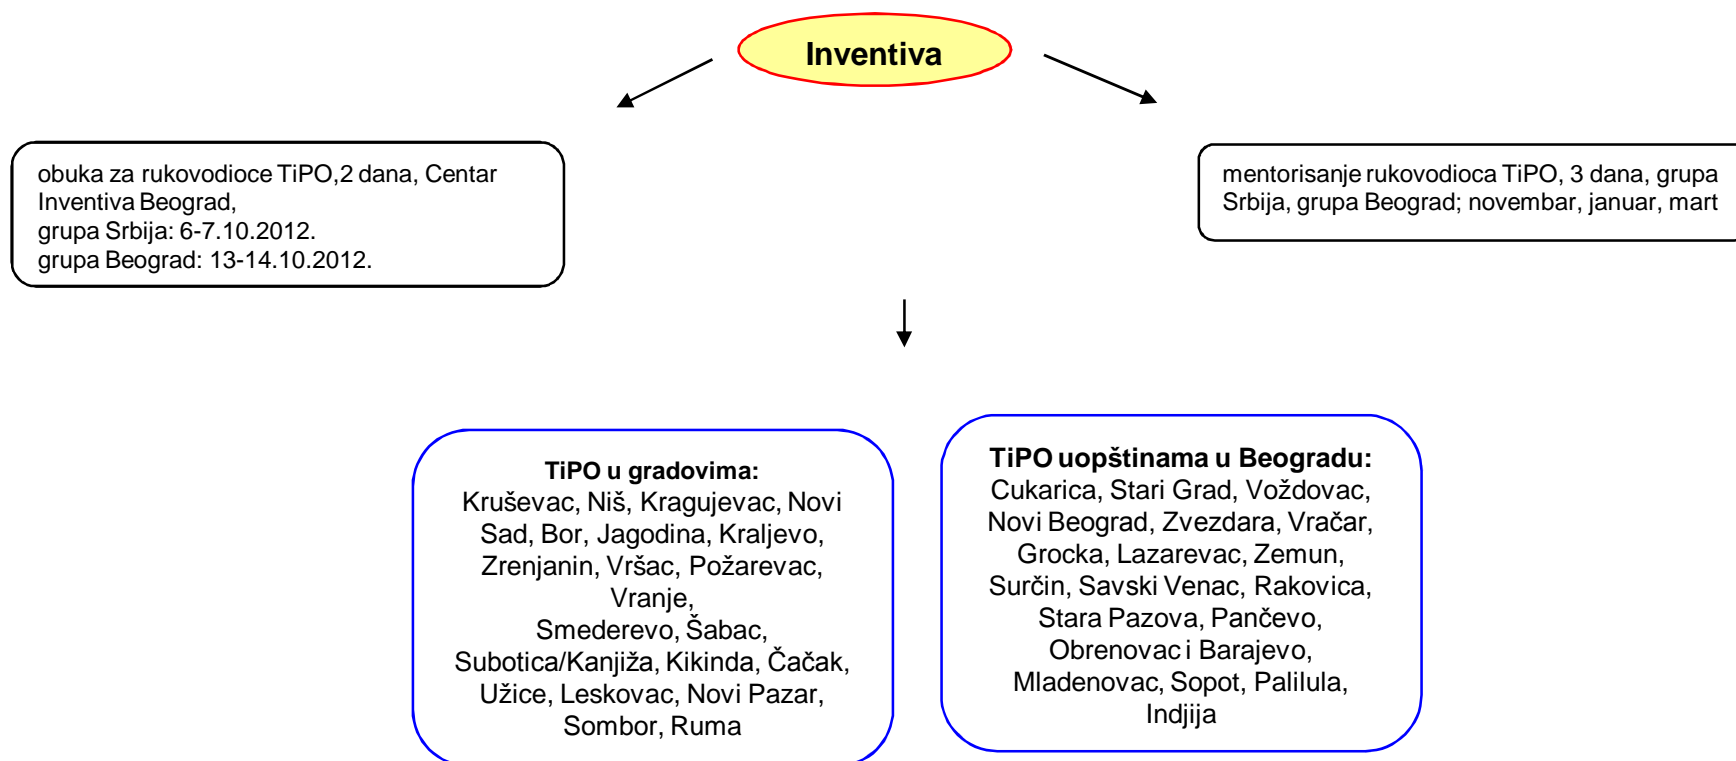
Inventiva

obuka za rukovodioce TiPO,2 dana, Centar Inventiva Beograd,
grupa Srbija: 6-7.10.2012.
grupa Beograd: 13-14.10.2012.

mentorisanje rukovodioca TiPO, 3 dana, grupa Srbija, grupa Beograd; novembar, januar, mart

TiPO u gradovima:
Kruševac, Niš, Kragujevac, Novi Sad, Bor, Jagodina, Kraljevo, Zrenjanin, Vršac, Požarevac, Vranje, Smederevo, Šabac, Subotica/Kanjiža, Kikinda, Čačak, Užice, Leskovac, Novi Pazar, Sombor, Ruma

TiPO uopštinama u Beogradu:
Cukarica, Stari Grad, Voždovac, Novi Beograd, Zvezdara, Vračar, Grocka, Lazarevac, Zemun, Surčin, Savski Venac, Rakovica, Stara Pazova, Pančevo, Obrenovac i Barajevo, Mladenovac, Sopot, Palilula, Indjija